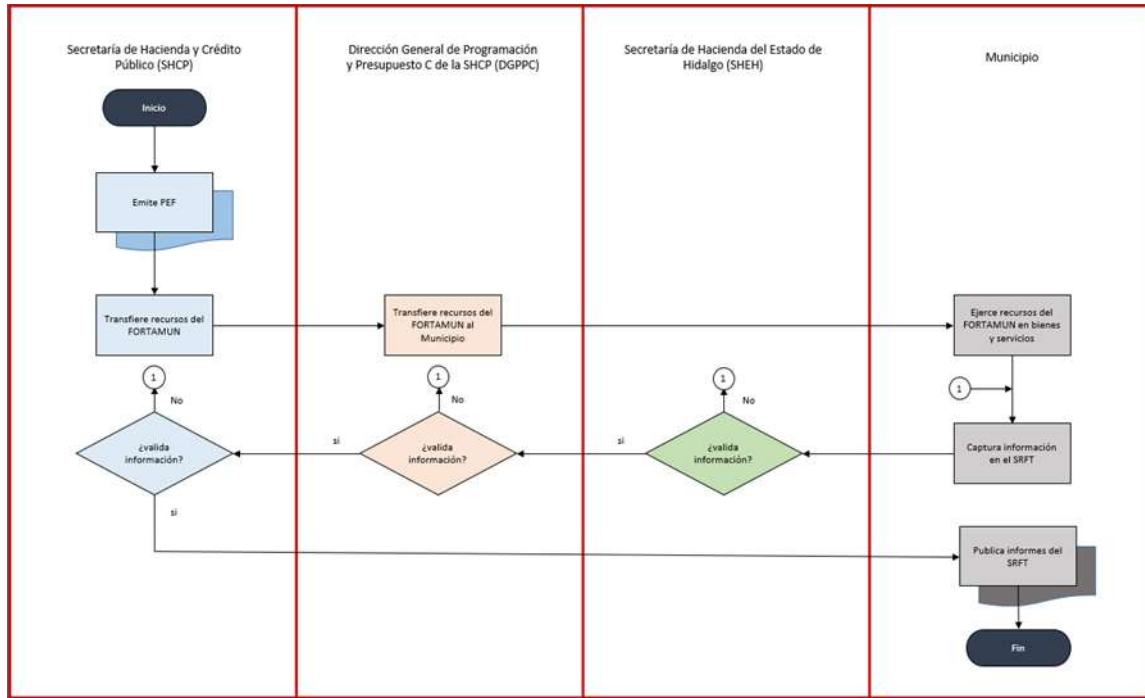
Secretaría de Hacienda y Crédito Público (SHCP)

Dirección General de Programación y Presupuesto C de la SHCP (DGPPC)

Secretaría de Hacienda del Estado de Hidalgo (SHEH)

Municipio

Inicio

Emite PEF

Transfiere recursos del FORTAMUN

Transfiere recursos del FORTAMUN al Municipio

Ejerce recursos del FORTAMUN en bienes y servicios

1

No

1

No

1

No

1

si

¿valida información?

si

¿valida información?

si

¿valida información?

Captura información en el SRFT

si

Publica informes del SRFT

Fin